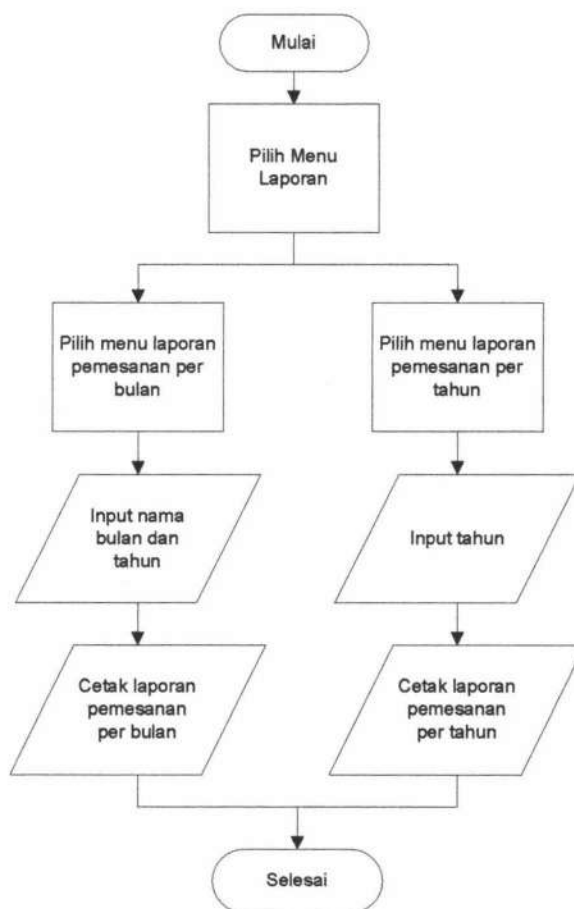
Mulai

Pilih Menu Laporan

Pilih menu laporan pemesanan per bulan

Input nama bulan dan tahun

Cetak laporan pemesanan per bulan

Pilih menu laporan pemesanan per tahun

Input tahun

Cetak laporan pemesanan per tahun

Selesai